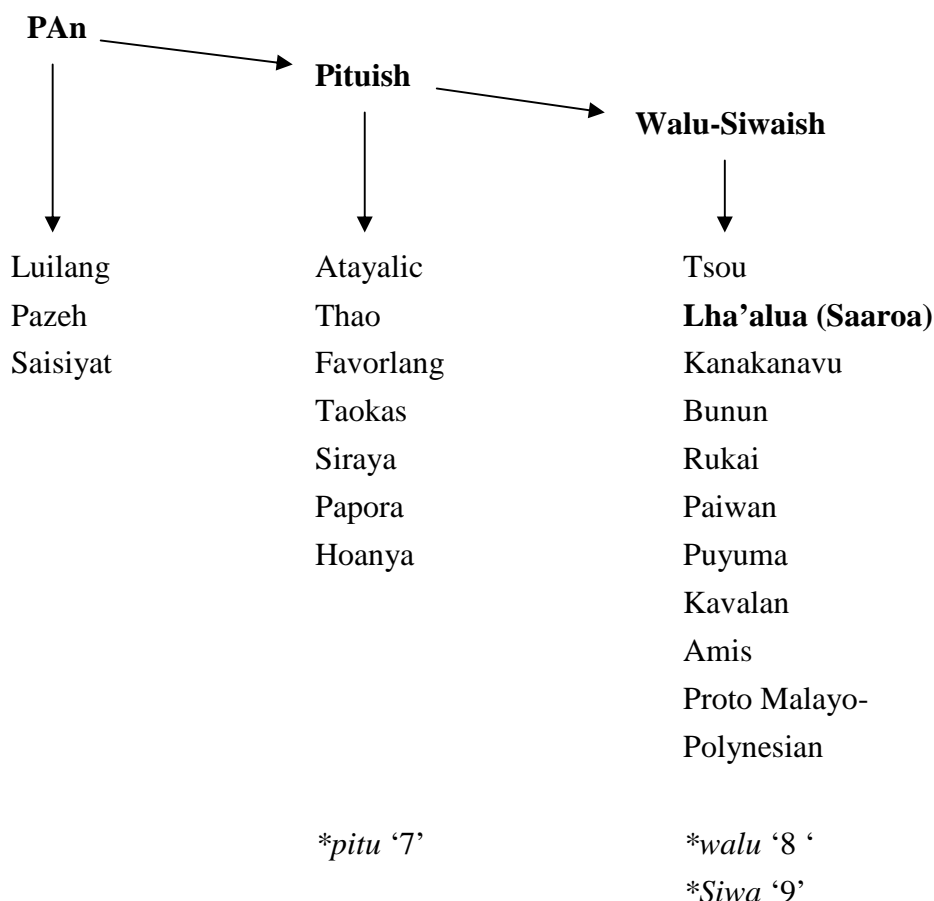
PAn

Pituish

Walu-Siwaish

Luilang
Pazeh
Saisiyat

Atayalic
Thao
Favorlang
Taokas
Siraya
Papora
Hoanya

Tsou
Lha'alua (Saaroa)
Kanakanavu
Bunun
Rukai
Paiwan
Puyuma
Kavalan
Amis
Proto Malayo-Polynesian

*pitu '7'

*walu '8 '
*Siwa '9'